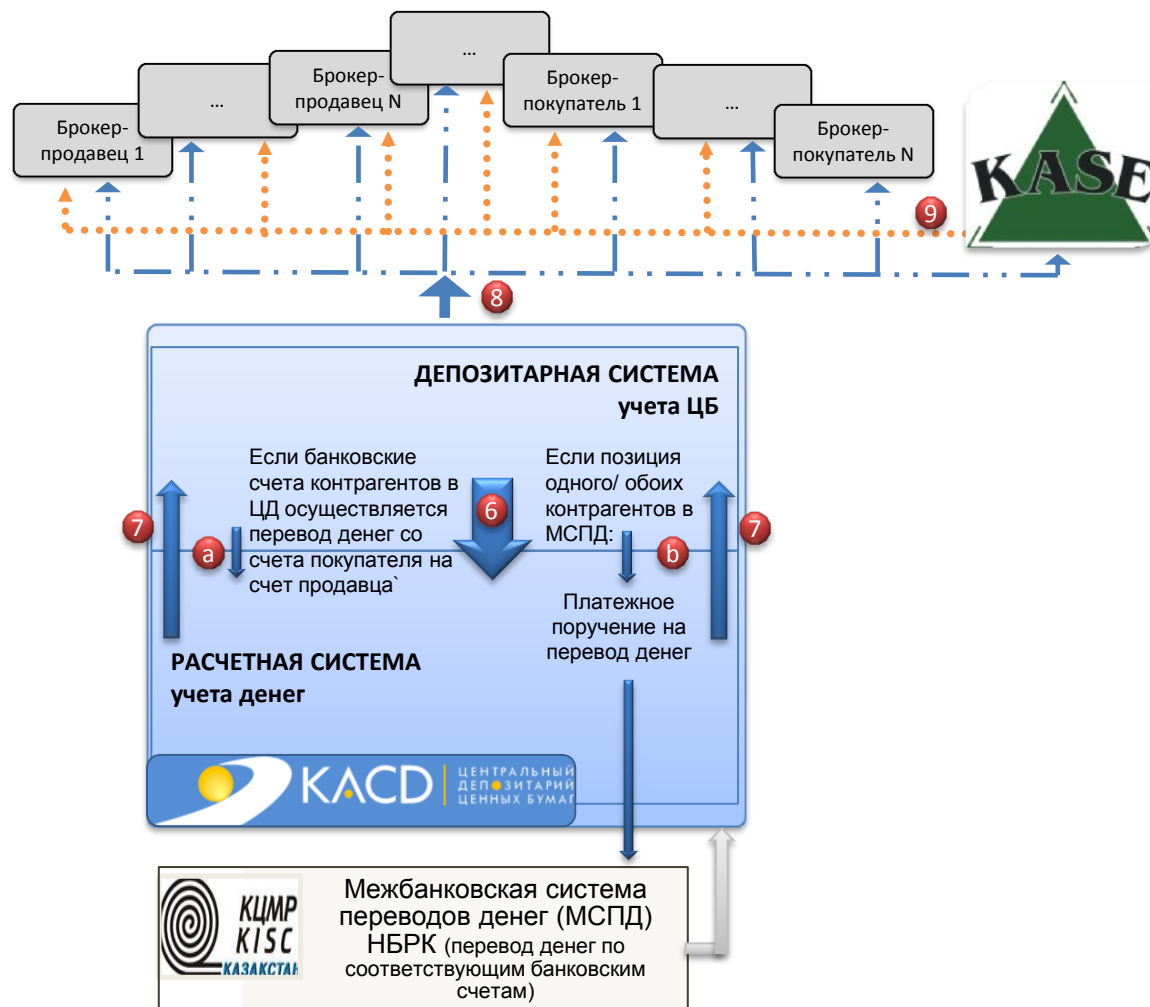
...

Брокер-продавец N

...

Брокер-покупатель 1

Брокер-продавец 1

...

Брокер-покупатель N

KASE

9

8

ДЕПОЗИТАРНАЯ СИСТЕМА учета ЦБ

Если банковские счета контрагентов в ЦД осуществляется перевод денег со счета покупателя на счет продавца`

6

Если позиция одного/ обоих контрагентов в МСПД:

7

a

b

7

Платежное поручение на перевод денег

РАСЧЕТНАЯ СИСТЕМА учета денег

KACD ЦЕНТРАЛЬНЫЙ ДЕПОЗИТАРИЙ ЦЕННЫХ БУМАГ

КЦМР KISC КАЗАКСТАН

Межбанковская система переводов денег (МСПД) НБРК (перевод денег по соответствующим банковским счетам)